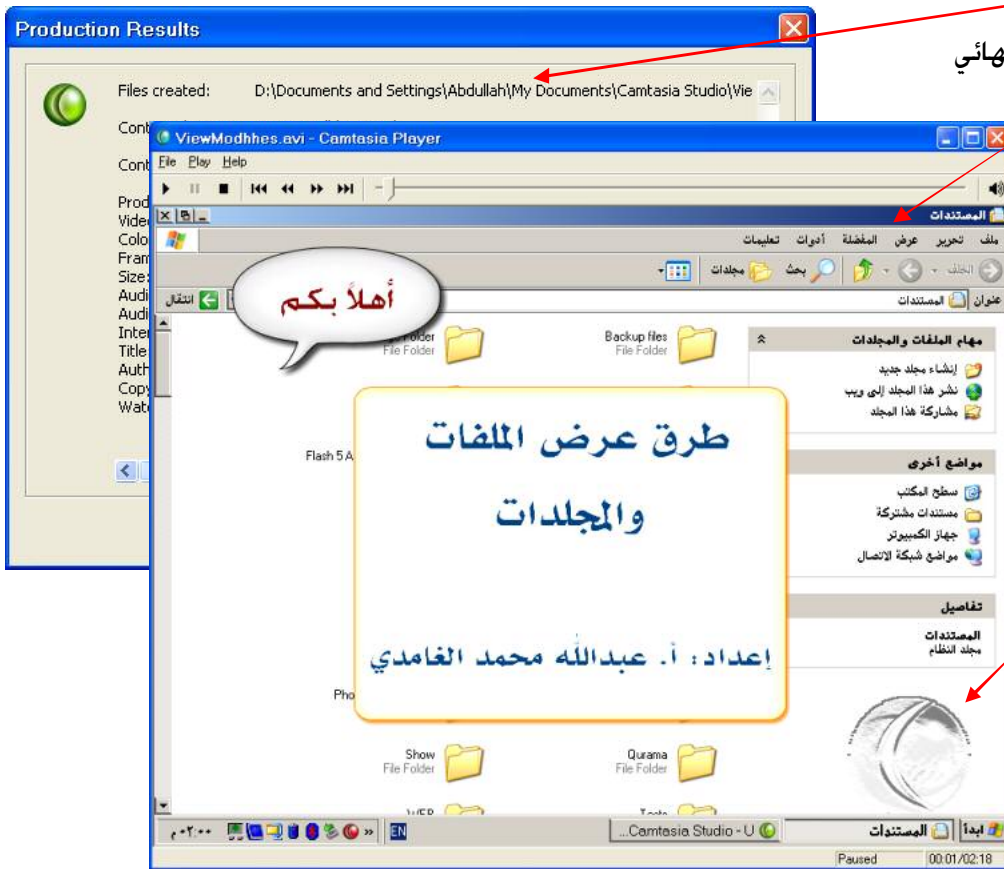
هائي

Production Results

Files created: D:\Documents and Settings\Abdullah\My Documents\Camtasia Studio\Vie

Cont
Cont
Prod
Vide
Colo
Fram
Size
Audi
Audi
Inter
Title
Auth
Copy
Wate

ViewModhhes.avi - Camtasia Player

File Play Help

المستندات

ملف تحرير عرض المفضلة أدوات تعليمات

الخلف بحث مجلدات

عنوان المستندات انتقال

أهلاً بكم

Folder
File Folder

Backup files
File Folder

مهام الملفات والمجلدات

إنشاء مجلد جديد
نشر هذا المجلد إلى ويب
مشاركة هذا المجلد

Flash 5 A

طرق عرض الملفات والمجلدات

مواضع أخرى

سطح المكتب
مستندات مشتركة
جهاز الكمبيوتر
مواضع شبكة الاتصال

تفاصيل

المستندات
مجلد النظام

إعداد: أ. عبدالله محمد الغامدي

Pho

Show
File Folder

Qurama
File Folder

WEB

Tests

٠٢:٠٠ م

EN

Camtasia Studio - U...

المستندات

ابدأ

Paused

00:01/02:18